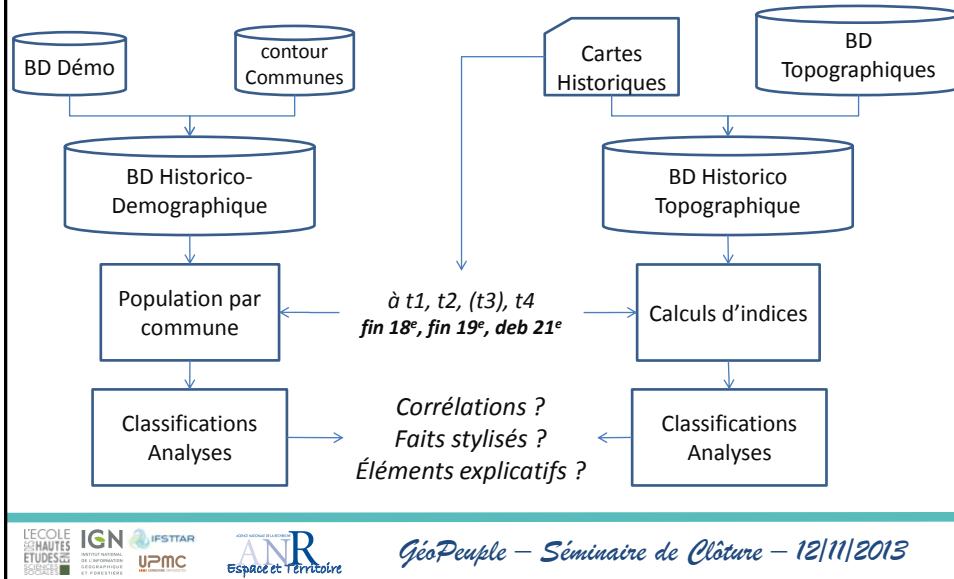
BD Démo

contour Communes

Cartes Historiques

BD Topographiques

BD Historico-Demographique

BD Historico Topographique

Population par commune

à t1, t2, (t3), t4
fin 18$^e$, fin 19$^e$, deb 21$^e$

Calculs d'indices

Classifications Analyses

Corrélations ?
Faits stylisés ?
Éléments explicatifs ?

Classifications Analyses

L'ECOLE DES HAUTES ETUDES EN SCIENCES SOCIALES

IGN INSTITUT NATIONAL DE L'INFORMATION GÉOGRAPHIQUE ET FORESTIÈRE

IFSTTAR

UPMC

AGENCE NATIONALE DE LA RECHERCHE ANR Espace et Territoire

GéoPeuple – Séminaire de Clôture – 12/11/2013